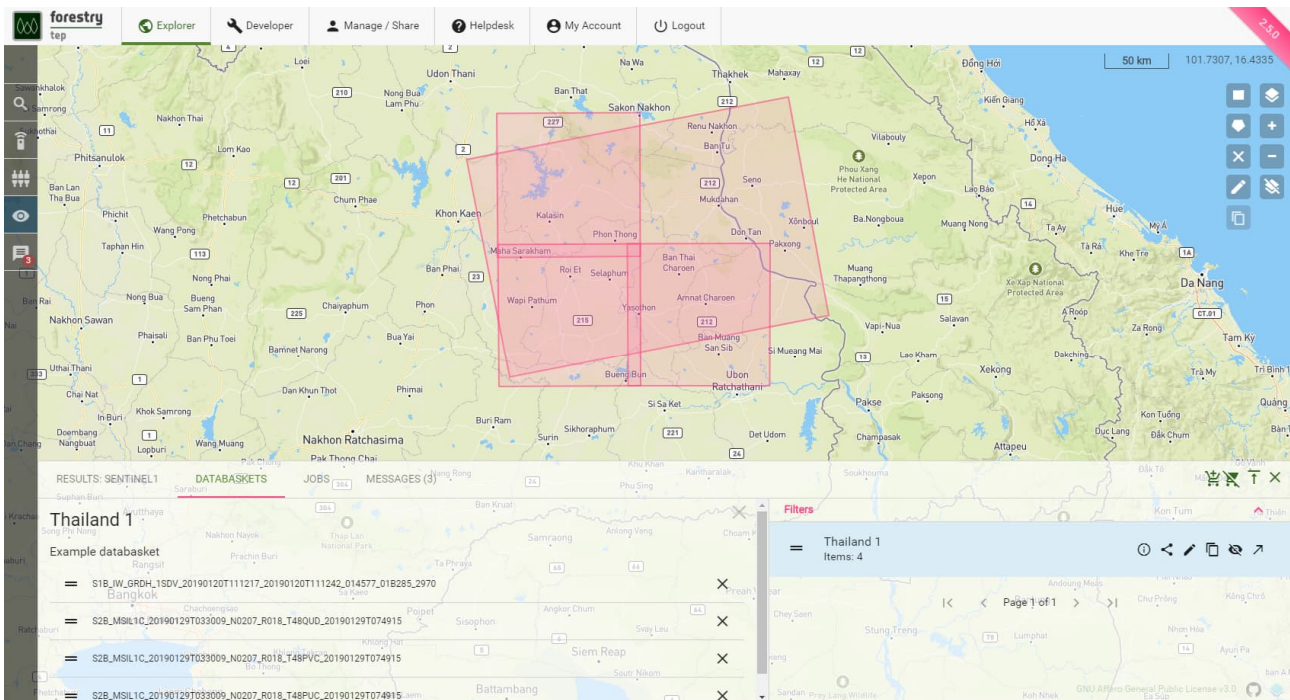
forestry tep

Explorer | Developer | Manage / Share | Helpdesk | My Account | Logout

2.5.0

50 km | 101.7307, 16.4335

Udon Thani | Sakon Nakhon | Thakhek | Mahaxay | Đồng Hới | Nong Bua Lam Phu | Ban That | Na Wa | Renu Nakhon | Ban Tu | Kiến Giang | Hồ Xá | Vilabouly | Đông Hà | Phitsanulok | Nakhon Thai | Lom Kao | Phou Xang He National Protected Area | Xepon | Lao Bảo | Huế | Ban Lan | Tha Bua | Chum Phae | Seno | Mukdahan | Phichit | Phetchabun | Khon Kaen | Kalasin | Xônboul | Ba.Nongboua | Muang Nong | Tà Ày | Wang Pong | Phon Thong | Don Tan | Pakxong | Taphan Hin | Maha Sarakham | Ban Thai Charoen | Roi Et | Selaphum | Muang Thapangthong | Xe Xap National Protected Area | Đà Nẵng | Nong Phai | Ban Phai | Nong Bua | Bueng Sam Phan | Chaiyaphum | Phon | Wapi Pathum | Yasothon | Amnat Charoen | Vapi-Nua | Salavan | A Roop | Za Rong | Nakhon Sawan | Phaisali | Ban Phu Toei | Bua Yai | Bamnet Narong | Ban Muang San Sib | Si Mueang Mai | Lao Kham | Dakchiñ | Tam Kỳ | Uthai Thani | Xekong | Trà My | Dan Khun Thot | Phimai | Bueng Bun | Ubon Ratchathani | Chai Nat | Pakse | Paksong | Khok Samrong | Buri Ram | Si Sa Ket | In Buri | Kon Tuổng | Doembang Nangbuat | Wang Muang | Nakhon Ratchasima | Surin | Sikhoraphum | Det Udom | Champasak | Đắk Chum | Attapeu | Pak Thong Chai | Ban Chang

RESULTS: SENTINEL1 | DATABASKETS | JOBS | MESSAGES (3)

Thailand 1

Example databasket

S1B_IW_GRDH_1SDV_20190120T111217_20190120T111242_014577_01B285_2970
S2B_MSIL1C_20190129T033009_N0207_R018_T48QUD_20190129T074915
S2B_MSIL1C_20190129T033009_N0207_R018_T48PVC_20190129T074915
S2B_MSIL1C_20190129T033009_N0207_R018_T48PUC_20190129T074915

Filters

Thailand 1
Items: 4

Page 1 of 1

GNU Affero General Public License v3.0